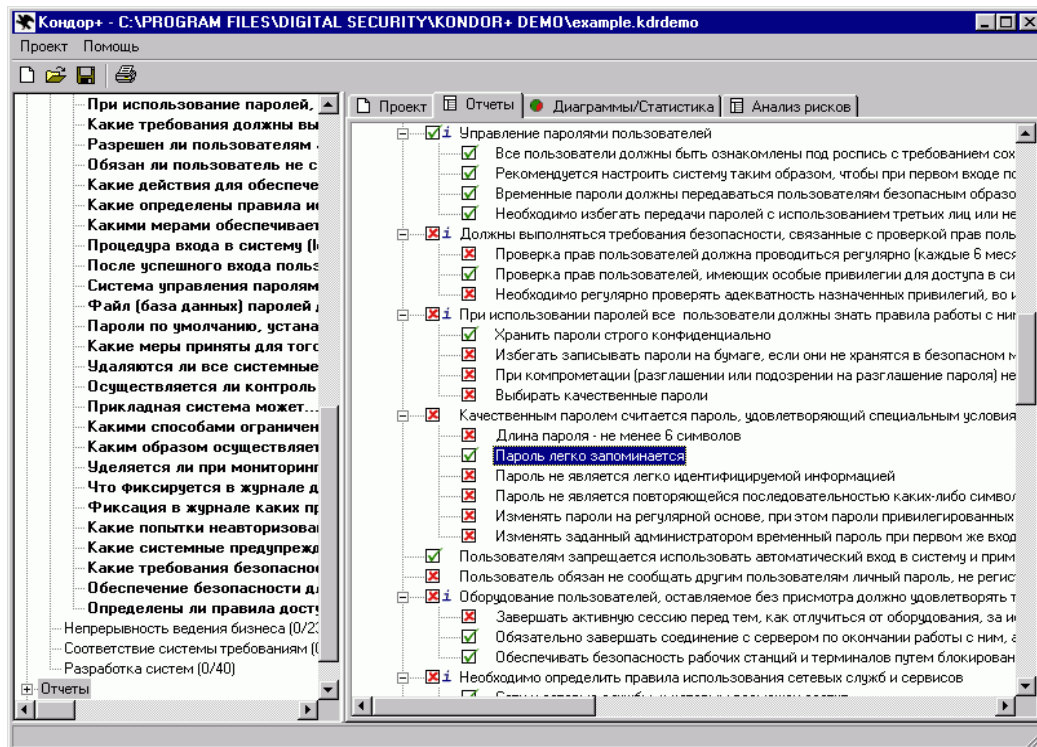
Кондор+ - C:\PROGRAM FILES\DIGITAL SECURITY\KONDOR+ DEMO\example.kdrdemo

Проект Помощь

При использование паролей,
Какие требования должны вы
Разрешен ли пользователям
Обязан ли пользователь не с
Какие действия для обеспече
Какие определены правила и
Какими мерами обеспечивает
Процедура входа в систему (
После успешного входа польз
Система управления паролям
Файл (база данных) паролей
Пароли по умолчанию, устана
Какие меры приняты для того
Удаляются ли все системные
Осуществляется ли контроль
Прикладная система может...
Какими способами ограничен
Каким образом осуществляет
Уделяется ли при мониторинг
Что фиксируется в журнале д
Фиксация в журнале каких пр
Какие попытки неавторизова
Какие системные предупрежд
Какие требования безопаснос
Обеспечение безопасности д
Определены ли правила досту
Непрерывность ведения бизнеса (0/2
Соответствие системы требованиям (
Разработка систем (0/40)
Отчеты

Проект | Отчеты | Диаграммы/Статистика | Анализ рисков

i Управление паролями пользователей
Все пользователи должны быть ознакомлены под роспись с требованием сох
Рекомендуется настроить систему таким образом, чтобы при первом входе п
Временные пароли должны передаваться пользователям безопасным образо
Необходимо избегать передачи паролей с использованием третьих лиц или не
i Должны выполняться требования безопасности, связанные с проверкой прав поль
Проверка прав пользователей должна проводиться регулярно (каждые 6 меся
Проверка прав пользователей, имеющих особые привилегии для доступа в си
Необходимо регулярно проверять адекватность назначенных привилегий, во и
i При использовании паролей все пользователи должны знать правила работы с ни
Хранить пароли строго конфиденциально
Избегать записывать пароли на бумаге, если они не хранятся в безопасном м
При компрометации (разглашении или подозрении на разглашение пароля) не
Выбирать качественные пароли
Качественным паролем считается пароль, удовлетворяющий специальным условия
Длина пароля - не менее 6 символов
Пароль легко запоминается
Пароль не является легко идентифицируемой информацией
Пароль не является повторяющейся последовательностью каких-либо символ
Изменять пароли на регулярной основе, при этом пароли привилегированных
Изменять заданный администратором временный пароль при первом же вход
Пользователям запрещается использовать автоматический вход в систему и прим
Пользователь обязан не сообщать другим пользователям личный пароль, не регис
i Оборудование пользователей, оставляемое без присмотра должно удовлетворять т
Завершать активную сессию перед тем, как отлучиться от оборудования, за и
Обязательно завершать соединение с сервером по окончании работы с ним, а
Обеспечивать безопасность рабочих станций и терминалов путем блокирован
i Необходимо определить правила использования сетевых служб и сервисов
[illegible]